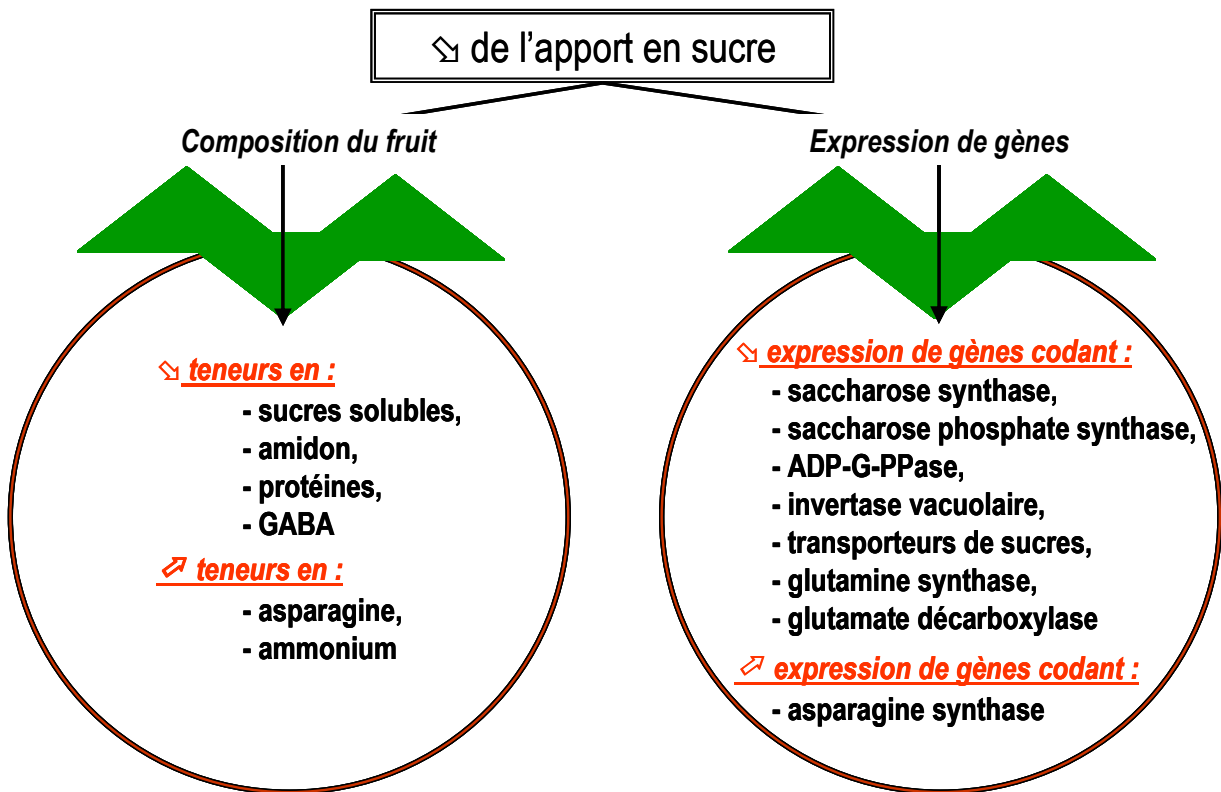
⬂ de l’apport en sucre

Composition du fruit

Expression de gènes

⬂ teneurs en :
- sucres solubles,
- amidon,
- protéines,
- GABA

⬀ teneurs en :
- asparagine,
- ammonium

⬂ expression de gènes codant :
- saccharose synthase,
- saccharose phosphate synthase,
- ADP-G-PPase,
- invertase vacuolaire,
- transporteurs de sucres,
- glutamine synthase,
- glutamate décarboxylase

⬀ expression de gènes codant :
- asparagine synthase